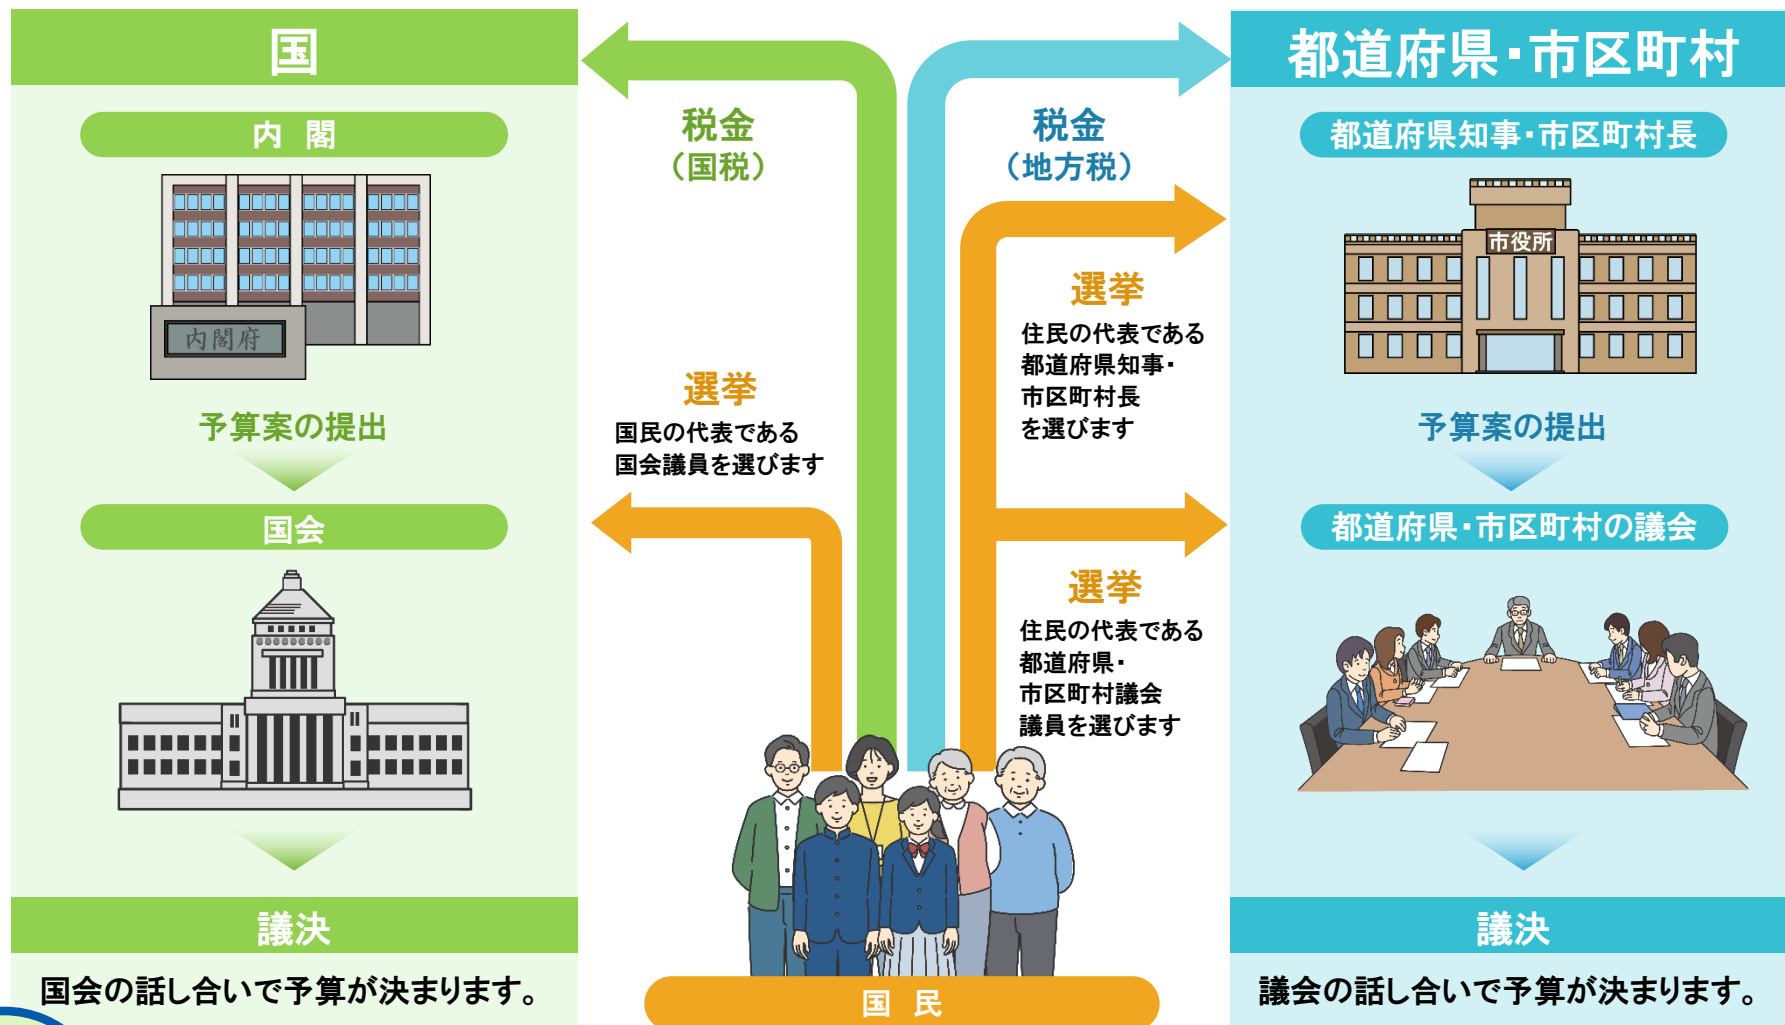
国

内 閣

内閣府

予算案の提出

国会

議決

国会の話し合いで予算が決まります。

税金
（国税）

選挙
国民の代表である
国会議員を選びます

税金
（地方税）

選挙
住民の代表である
都道府県知事・
市区町村長
を選びます

選挙
住民の代表である
都道府県・
市区町村議会
議員を選びます

国 民

都道府県・市区町村

都道府県知事・市区町村長

市役所

予算案の提出

都道府県・市区町村の議会

議決

議会の話し合いで予算が決まります。